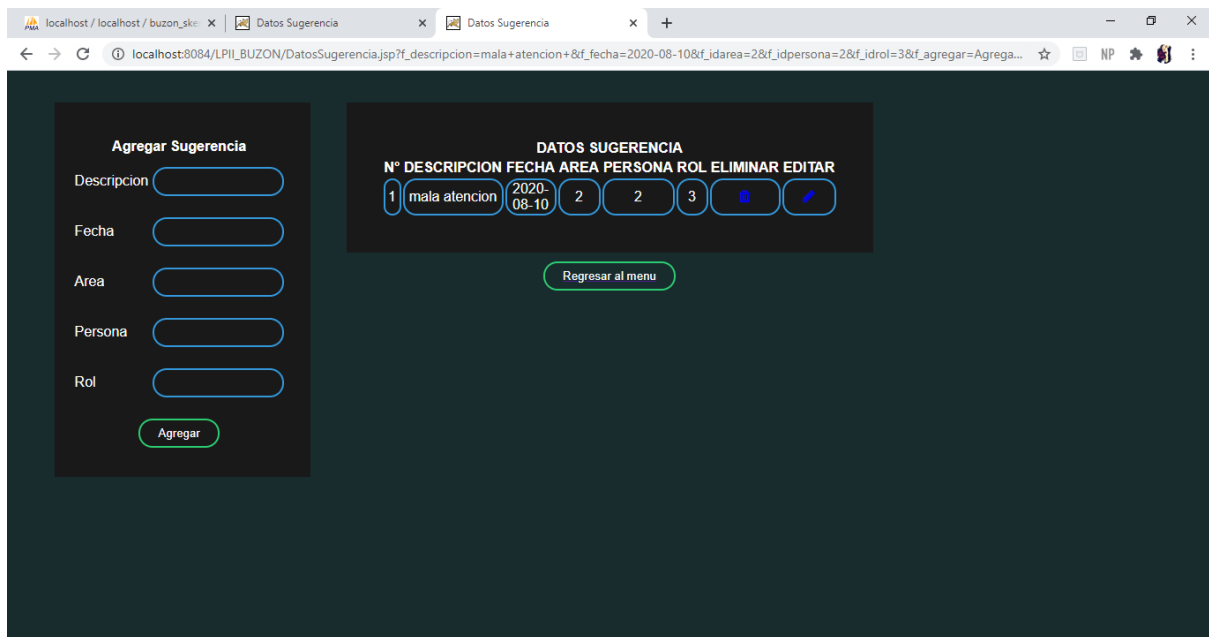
localhost / localhost / buzon_ske ×
Datos Sugerencia ×
Datos Sugerencia ×
+

localhost:8084/LPII_BUZON/DatosSugerencia.jsp?f_descripcion=mala+atencion+&f_fecha=2020-08-10&f_idarea=2&f_idpersona=2&f_idrol=3&f_agregar=Agrega...

NP

Agregar Sugerencia

Descripcion

Fecha

Area

Persona

Rol

Agregar

DATOS SUGERENCIA

| N° | DESCRIPCION | FECHA | AREA | PERSONA | ROL | ELIMINAR | EDITAR |
|---|---|---|---|---|---|---|---|
| 1 | mala atencion | 2020-08-10 | 2 | 2 | 3 | | |

Regresar al menu